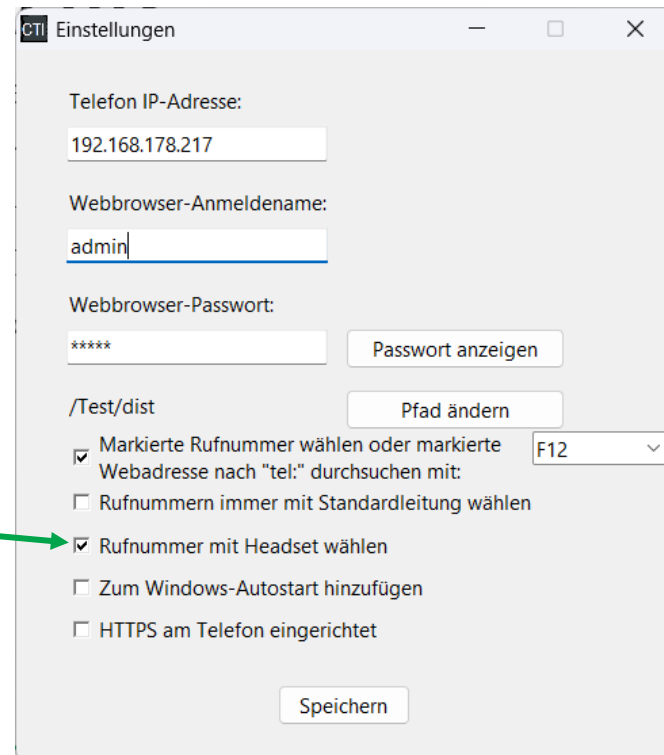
CTI Einstellungen

Telefon IP-Adresse:

192.168.178.217

Webbrowser-Anmeldename:

admin

Webbrowser-Passwort:

*****

Passwort anzeigen

/Test/dist

Pfad ändern

☑ Markierte Rufnummer wählen oder markierte Webadresse nach "tel:" durchsuchen mit:

F12

☐ Rufnummern immer mit Standardleitung wählen

☑ Rufnummer mit Headset wählen

☐ Zum Windows-Autostart hinzufügen

☐ HTTPS am Telefon eingerichtet

Speichern